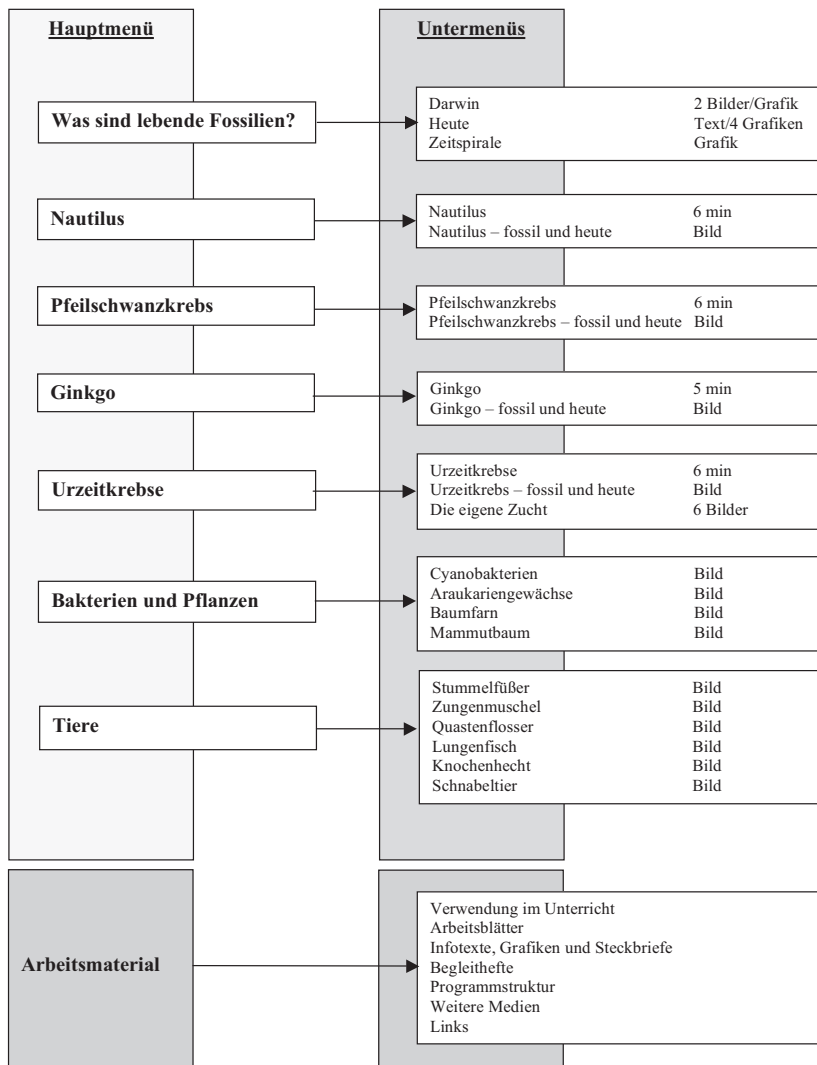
Hauptmenü

Untermenüs

Was sind lebende Fossilien?

Darwin 2 Bilder/Grafik
Heute Text/4 Grafiken
Zeitspirale Grafik

Nautilus

Nautilus 6 min
Nautilus – fossil und heute Bild

Pfeilschwanzkrebs

Pfeilschwanzkrebs 6 min
Pfeilschwanzkrebs – fossil und heute Bild

Ginkgo

Ginkgo 5 min
Ginkgo – fossil und heute Bild

Urzeitkrebse

Urzeitkrebse 6 min
Urzeitkrebs – fossil und heute Bild
Die eigene Zucht 6 Bilder

Bakterien und Pflanzen

Cyanobakterien Bild
Araukariengewächse Bild
Baumfarn Bild
Mammutbaum Bild

Tiere

Stummelfüßer Bild
Zungenmuschel Bild
Quastenflosser Bild
Lungenfisch Bild
Knochenhecht Bild
Schnabeltier Bild

Arbeitsmaterial

Verwendung im Unterricht
Arbeitsblätter
Infotexte, Grafiken und Steckbriefe
Begleithefte
Programmstruktur
Weitere Medien
Links